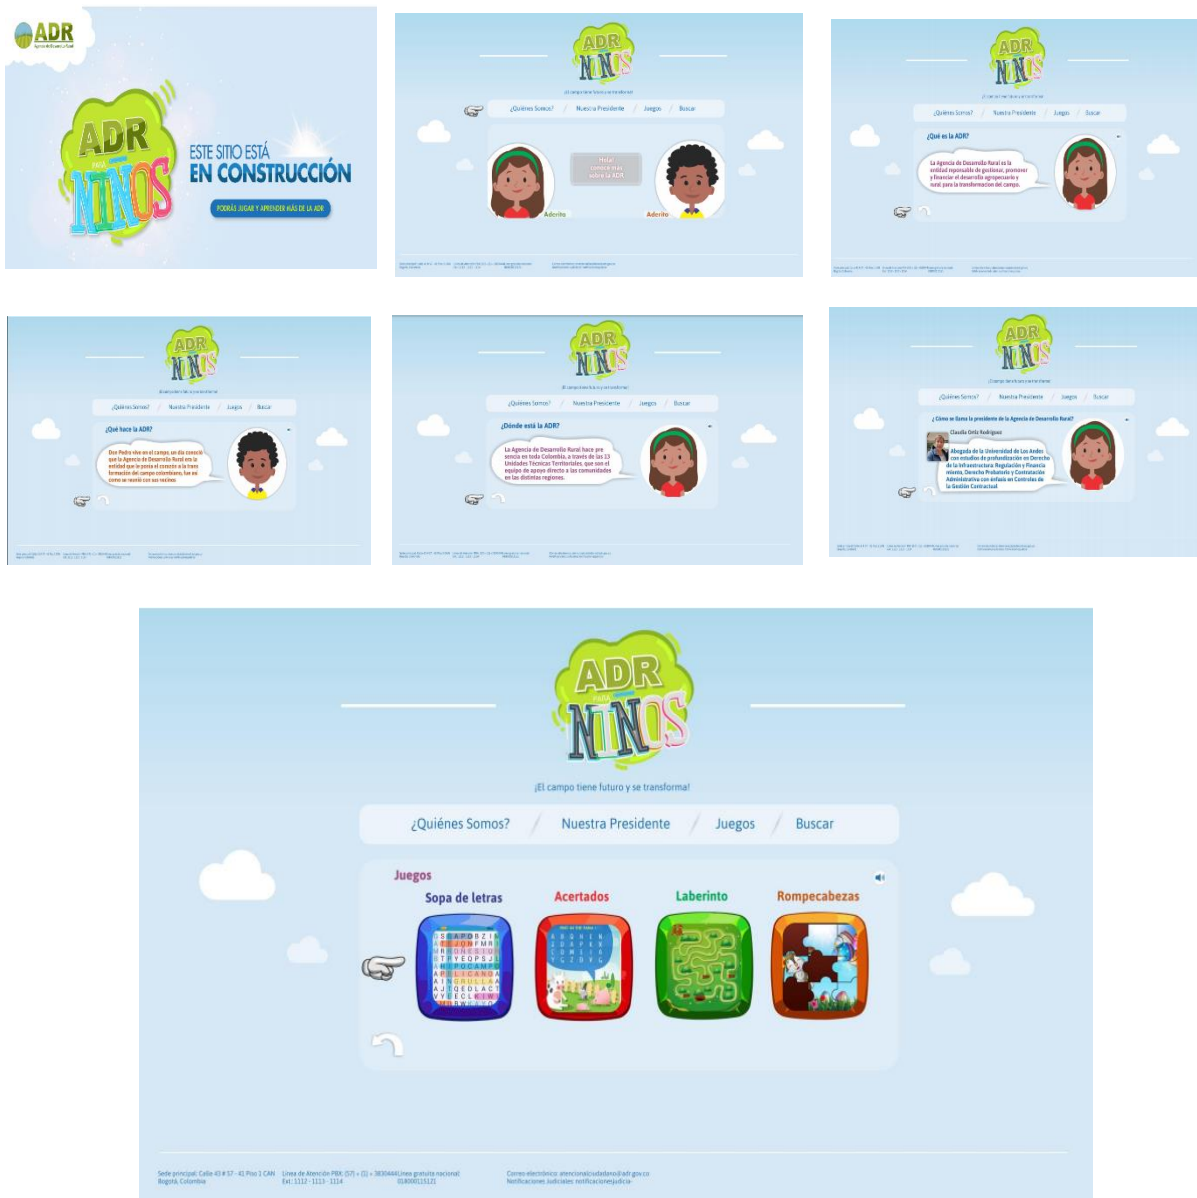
ADR
Agencia de Desarrollo Rural

ADR PARA NIÑOS

ESTE SITIO ESTÁ EN CONSTRUCCIÓN

PODRÁS JUGAR Y APRENDER MÁS DE LA ADR

ADR PARA NIÑOS

¡El campo tiene futuro y se transforma!

¿Quiénes Somos? / Nuestra Presidente / Juegos / Buscar

Hola! conoce más sobre la ADR

Adorita

Adorito

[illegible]

ADR PARA NIÑOS

¡El campo tiene futuro y se transforma!

¿Quiénes Somos? / Nuestra Presidente / Juegos / Buscar

¿Qué es la ADR?

La Agencia de Desarrollo Rural es la entidad responsable de gestionar, promover y financiar el desarrollo agropecuario y rural para la transformación del campo.

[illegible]

ADR PARA NIÑOS

¡El campo tiene futuro y se transforma!

¿Quiénes Somos? / Nuestra Presidente / Juegos / Buscar

¿Qué hace la ADR?

Don Pedro vive en el campo, un día conoció que la Agencia de Desarrollo Rural era la entidad que le presta el concepto a la transformación del campo colombiano, fue así como se reunió con sus vecinos

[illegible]

ADR PARA NIÑOS

¡El campo tiene futuro y se transforma!

¿Quiénes Somos? / Nuestra Presidente / Juegos / Buscar

¿Dónde está la ADR?

La Agencia de Desarrollo Rural hace presencia en toda Colombia, a través de las 13 Unidades Técnicas Territoriales, que son el equipo de apoyo directo a las comunidades en las distintas regiones.

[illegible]

ADR PARA NIÑOS

¡El campo tiene futuro y se transforma!

¿Quiénes Somos? / Nuestra Presidente / Juegos / Buscar

¿Cómo se llama la presidente de la Agencia de Desarrollo Rural?

Claudia Ortiz Rodríguez

Abogada de la Universidad de Los Andes con estudios de profundización en Derecho de la Infraestructura, Regulación y Financiamiento, Derecho Probatorio y Contratación Administrativa con énfasis en Controles de la Gestión Contractual

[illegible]

ADR PARA NIÑOS

¡El campo tiene futuro y se transforma!

¿Quiénes Somos? / Nuestra Presidente / Juegos / Buscar

Juegos

Sopa de letras

Acertados

Laberinto

Rompecabezas

Sede principal: Calle 43 # 57 - 41 Piso 1 CAN Bogotá, Colombia

Línea de Atención PBX: (57) + (1) + 3830444Línea gratuita nacional Ext: 1112 - 1113 - 1114 018000115121

Correo electrónico: atencionalciudadano@adr.gov.co Notificaciones judiciales: notificacionesjudicia-